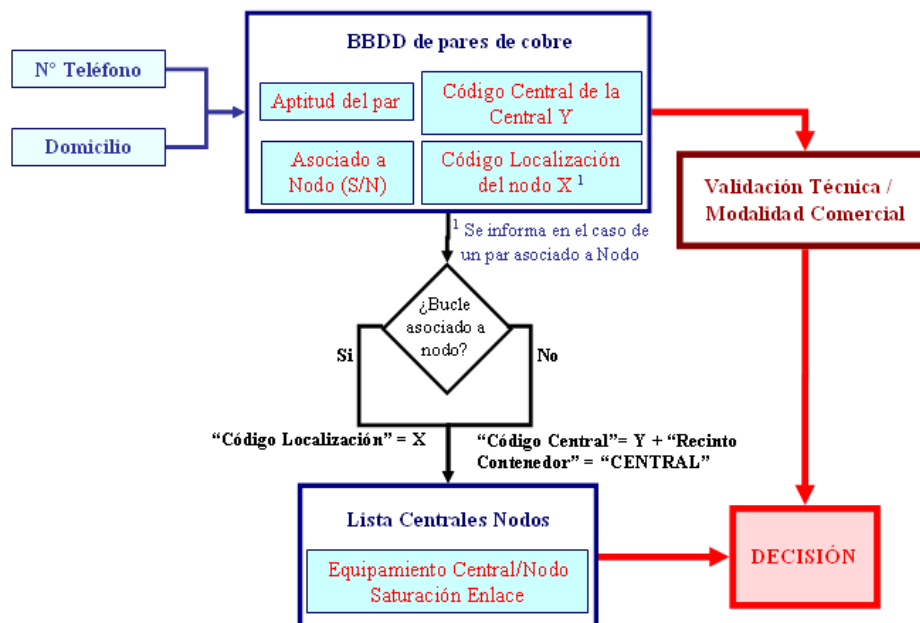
N° Teléfono

Domicilio

BBDD de pares de cobre

Aptitud del par

Código Central de la Central Y

Asociado a Nodo (S/N)

Código Localización del nodo X $^1$

$^1$ Se informa en el caso de un par asociado a Nodo

Validación Técnica / Modalidad Comercial

¿Bucle asociado a nodo?

Si

No

"Código Localización" = X

"Código Central"= Y + "Recinto Contenedor" = "CENTRAL"

Lista Centrales Nodos

Equipamiento Central/Nodo Saturación Enlace

DECISIÓN